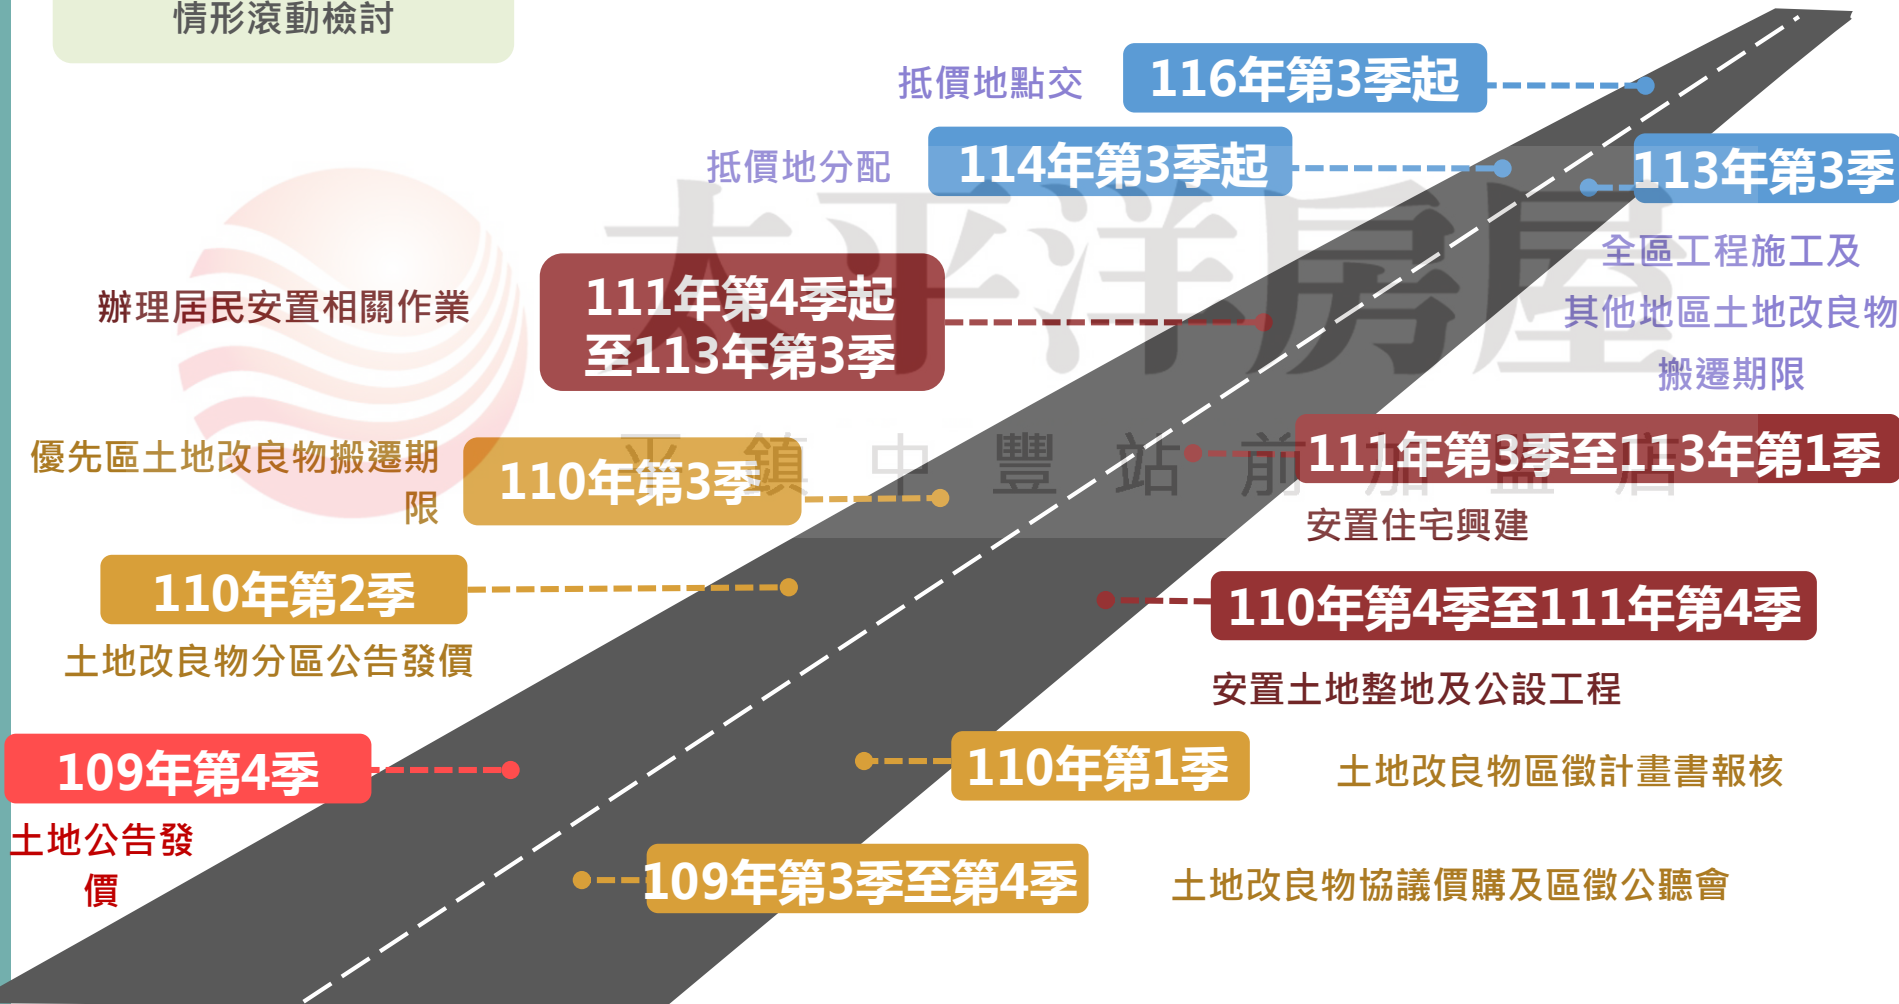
情形滾動檢討

抵價地點交
116年第3季起

抵價地分配
114年第3季起

113年第3季
全區工程施工及
其他地區土地改良物
搬遷期限

辦理居民安置相關作業
111年第4季起
至113年第3季

太平洋房屋

優先區土地改良物搬遷期限
110年第3季

平鎮中豐站前加盟店

111年第3季至113年第1季
安置住宅興建

110年第2季
土地改良物分區公告發價

110年第4季至111年第4季
安置土地整地及公設工程

109年第4季
土地公告發價

110年第1季
土地改良物區徵計畫書報核

109年第3季至第4季
土地改良物協議價購及區徵公聽會